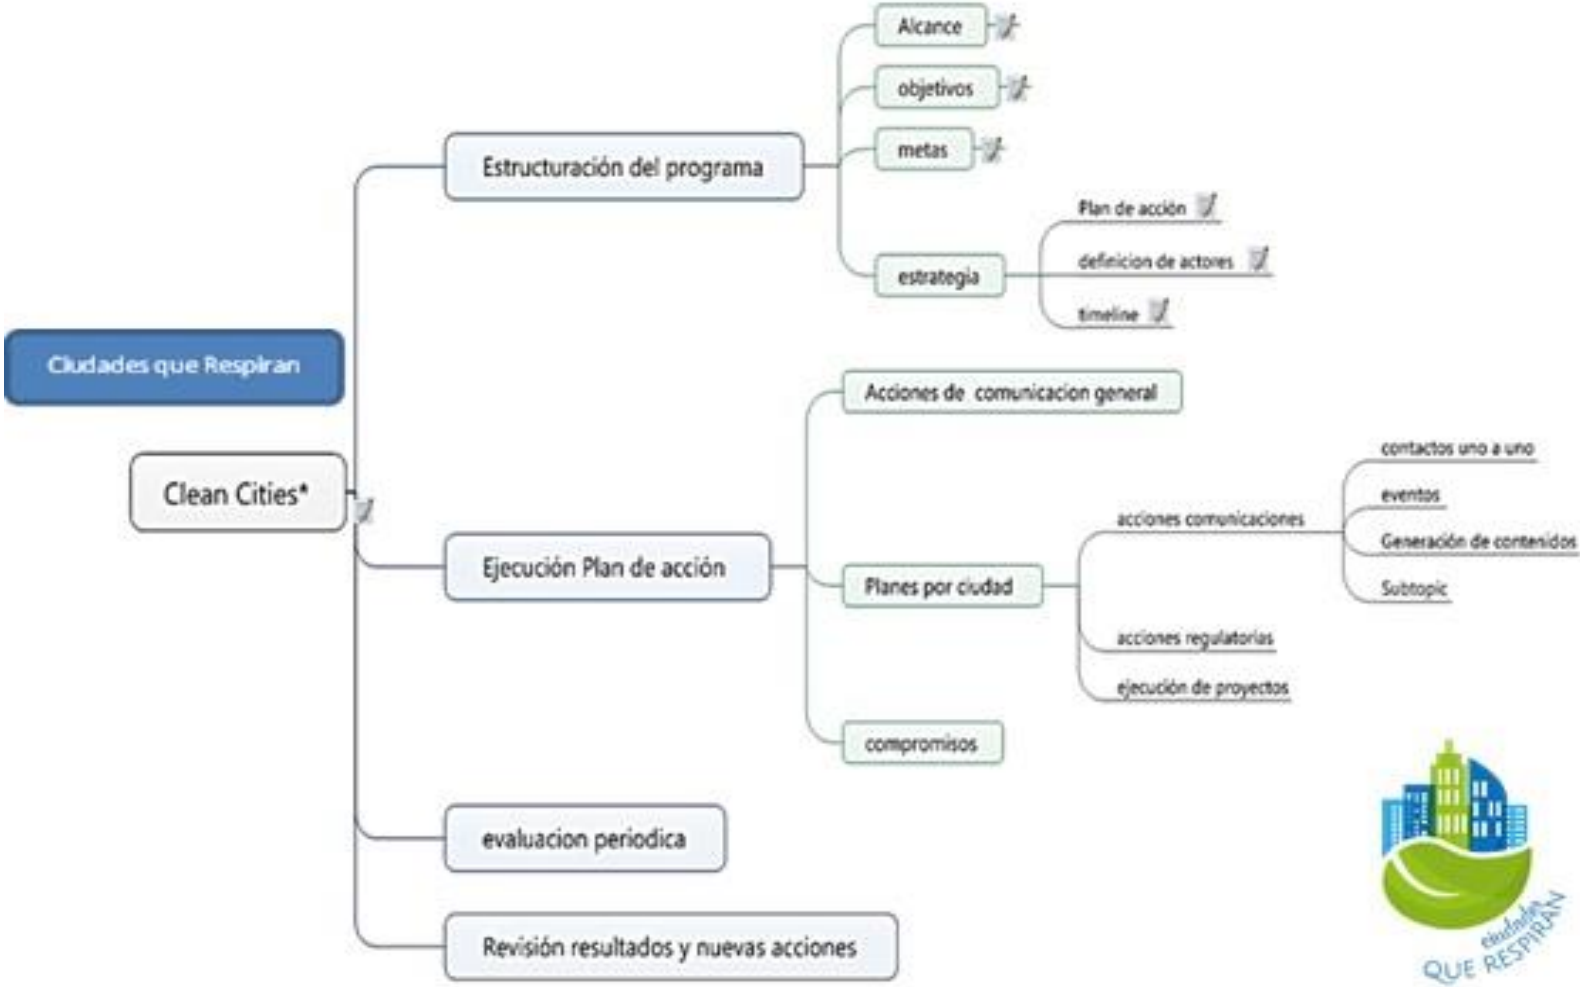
Ciudades que Respiran

Clean Cities*

Estructuración del programa

Alcance

objetivos

metas

estrategia

Plan de acción

definicion de actores

timeline

Ejecución Plan de acción

Acciones de comunicacion general

Planes por ciudad

acciones comunicaciones

contactos uno a uno

eventos

Generación de contenidos

Subtopic

acciones regulatorias

ejecución de proyectos

compromisos

evaluacion periodica

Revisión resultados y nuevas acciones

ciudades QUE RESPIRAN